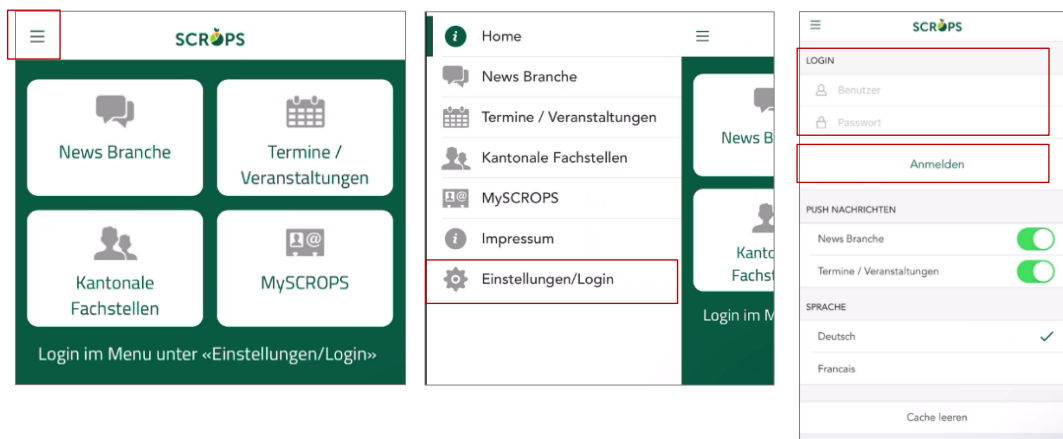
SCROPS

News Branche

Termine / Veranstaltungen

Kantonale Fachstellen

MySCROPS

Login im Menu unter «Einstellungen/Login»

Home

News Branche

Termine / Veranstaltungen

Kantonale Fachstellen

MySCROPS

Impressum

Einstellungen/Login

News B

Kanto Fachst

Login im M

SCROPS

LOGIN

Benutzer

Passwort

Anmelden

PUSH NACHRICHTEN

News Branche

Termine / Veranstaltungen

SPRACHE

Deutsch

Francais

Cache leeren